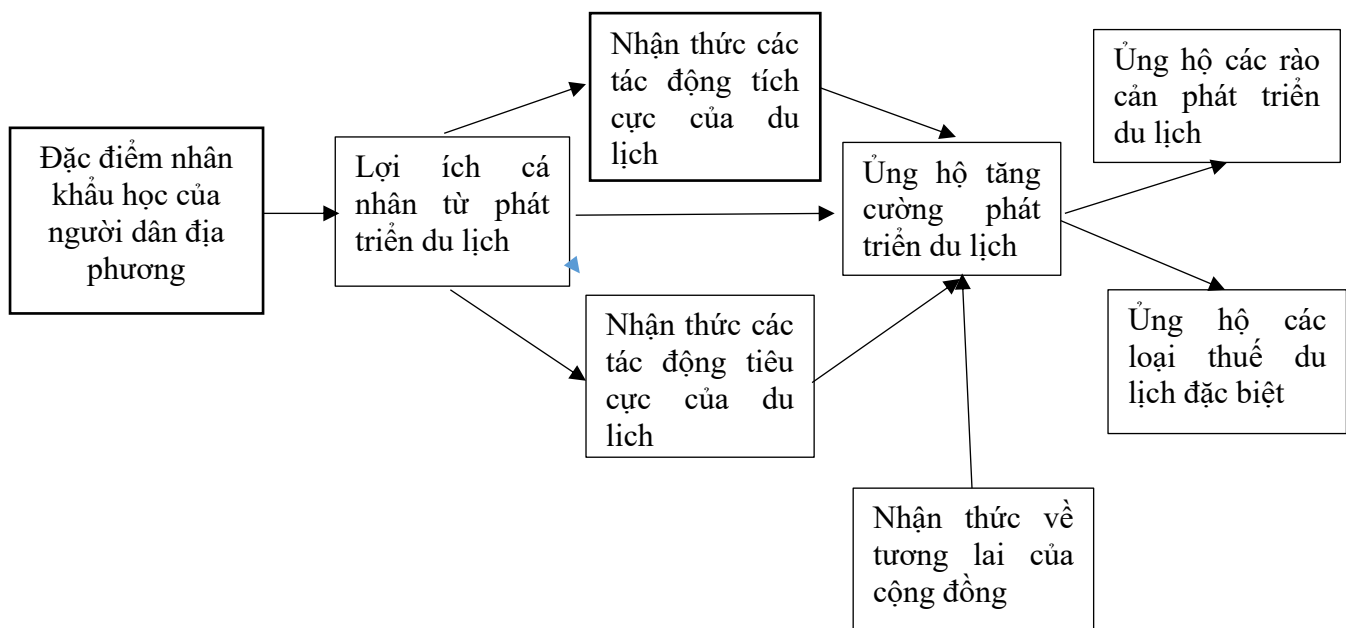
Đặc điểm nhân khẩu học của người dân địa phương

Lợi ích cá nhân từ phát triển du lịch

Nhận thức các tác động tích cực của du lịch

Nhận thức các tác động tiêu cực của du lịch

Ủng hộ tăng cường phát triển du lịch

Nhận thức về tương lai của cộng đồng

Ủng hộ các rào cản phát triển du lịch

Ủng hộ các loại thuế du lịch đặc biệt